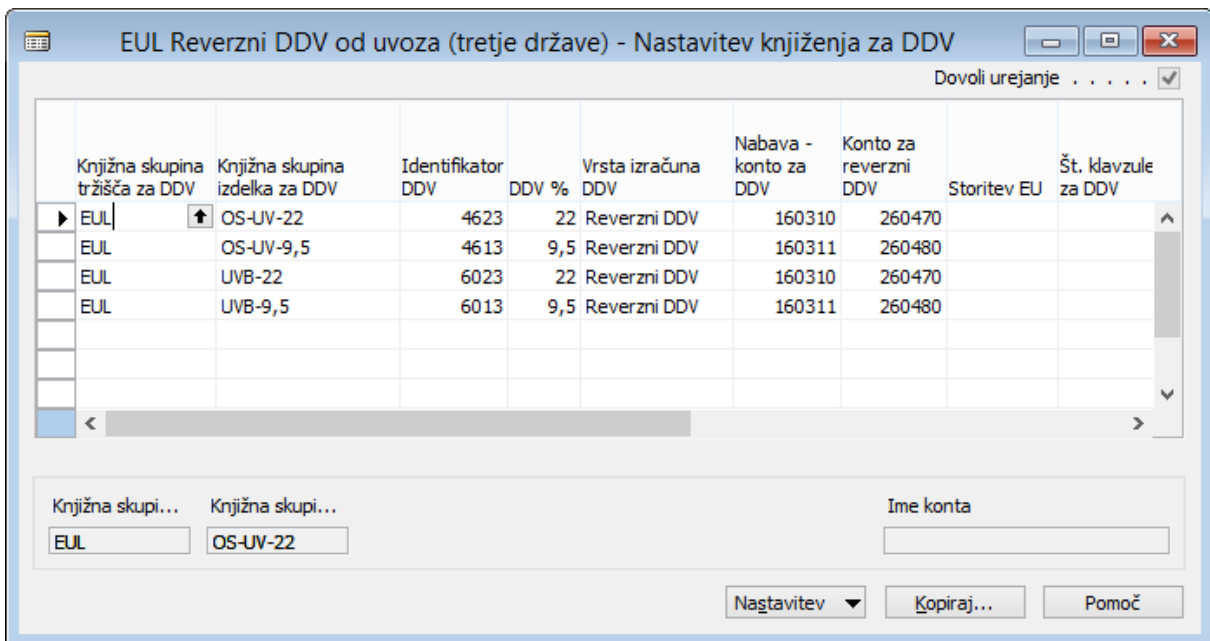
EUL Reverzni DDV od uvoza (tretje države) - Nastavitev knjiženja za DDV

Dovoli urejanje . . . . .

| Knjižna skupina tržišča za DDV | Knjižna skupina izdelka za DDV | Identifikator DDV | DDV % | Vrsta izračuna DDV | Nabava - konto za DDV | Konto za reverzni DDV | Storitev EU | Št. klavzule za DDV |
|---|---|---|---|---|---|---|---|---|
| EUL | OS-UV-22 | 4623 | 22 | Reverzni DDV | 160310 | 260470 | | |
| EUL | OS-UV-9,5 | 4613 | 9,5 | Reverzni DDV | 160311 | 260480 | | |
| EUL | UVB-22 | 6023 | 22 | Reverzni DDV | 160310 | 260470 | | |
| EUL | UVB-9,5 | 6013 | 9,5 | Reverzni DDV | 160311 | 260480 | | |

Knjižna skupi...
EUL
Knjižna skupi...
OS-UV-22
Ime konta

Nastavitev
Kopiraj...
Pomoč